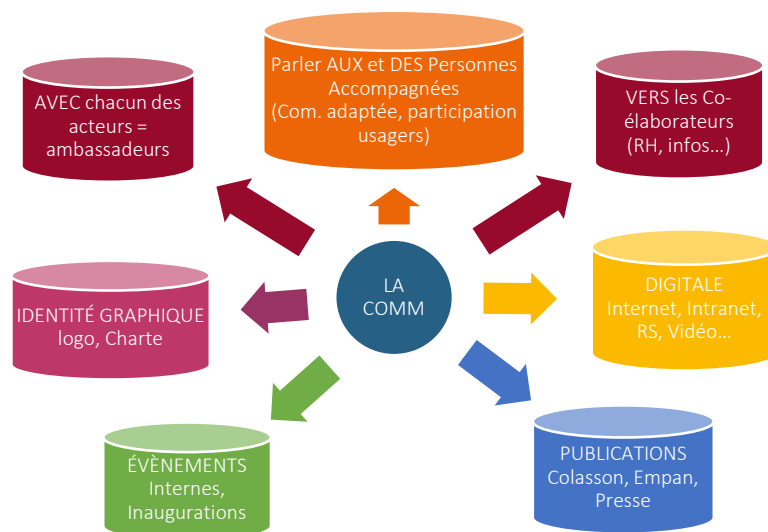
LA COMM

AVEC chacun des acteurs = ambassadeurs

Parler AUX et DES Personnes Accompagnées (Com. adaptée, participation usagers)

VERS les Co-élaborateurs (RH, infos…)

DIGITALE Internet, Intranet, RS, Vidéo…

PUBLICATIONS Colasson, Empan, Presse

ÉVÈNEMENTS Internes, Inaugurations

IDENTITÉ GRAPHIQUE logo, Charte